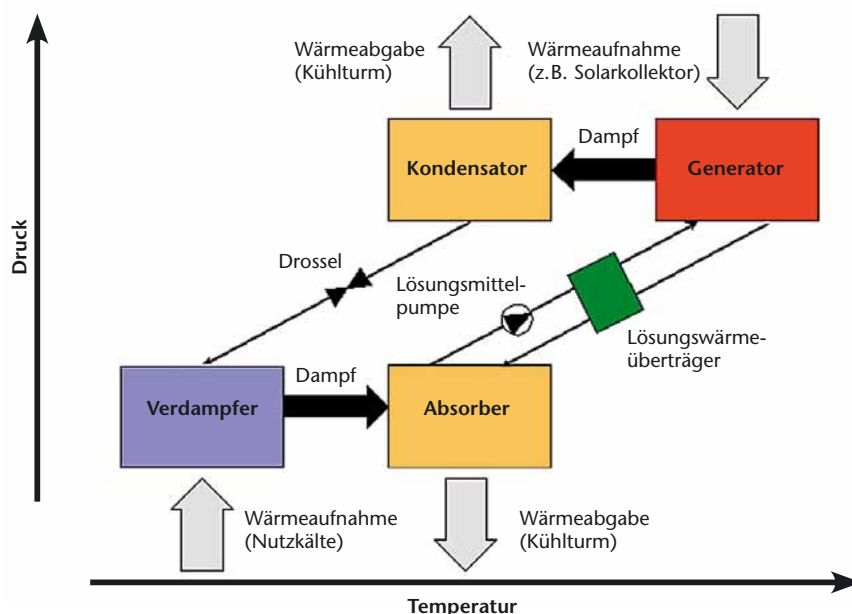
Wärmeabgabe
(Kühlturm)

Wärmeaufnahme
(z.B. Solarkollektor)

Dampf

Kondensator

Generator

Druck

Drossel

Lösungsmittelpumpe

Lösungswärmeüberträger

Dampf

Verdampfer

Absorber

Wärmeaufnahme
(Nutzkälte)

Wärmeabgabe
(Kühlturm)

Temperatur